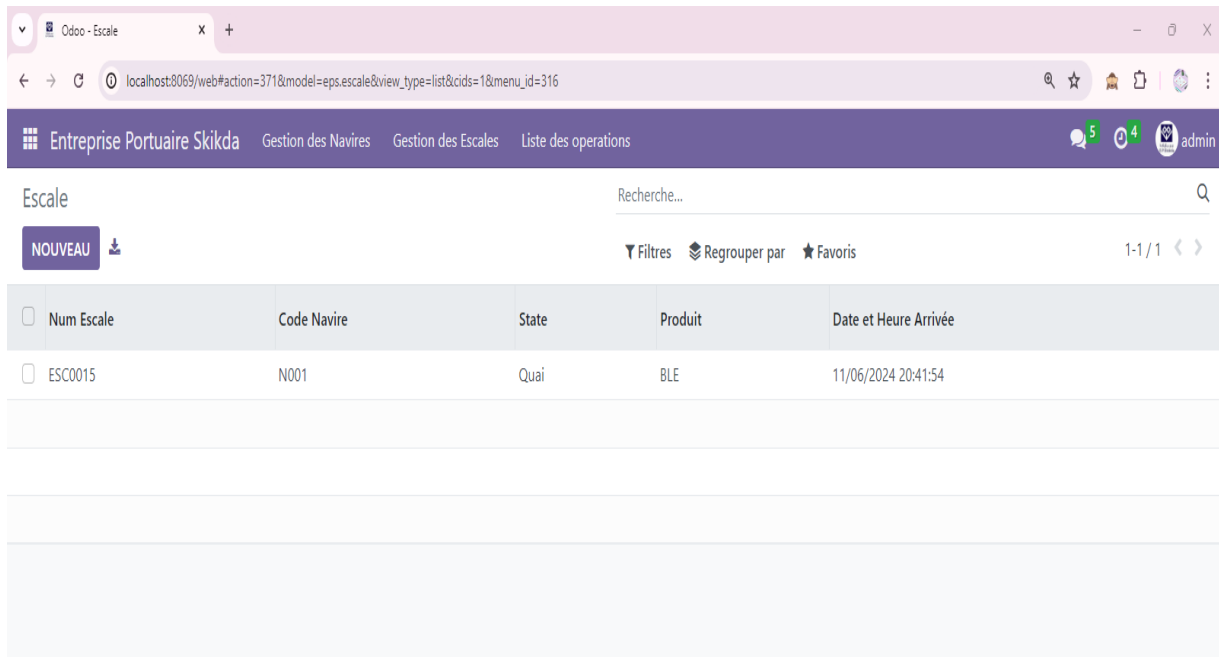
Odoo - Escale

localhost:8069/web#action=371&model=eps.escale&view_type=list&cids=1&menu_id=316

Entreprise Portuaire Skikda Gestion des Navires Gestion des Escales Liste des operations

5 4 admin

Escale

Recherche...

NOUVEAU

Filtres Regrouper par Favoris

1-1 / 1

| Num Escale | Code Navire | State | Produit | Date et Heure Arrivée |
|---|---|---|---|---|
| ESC0015 | N001 | Quai | BLE | 11/06/2024 20:41:54 |